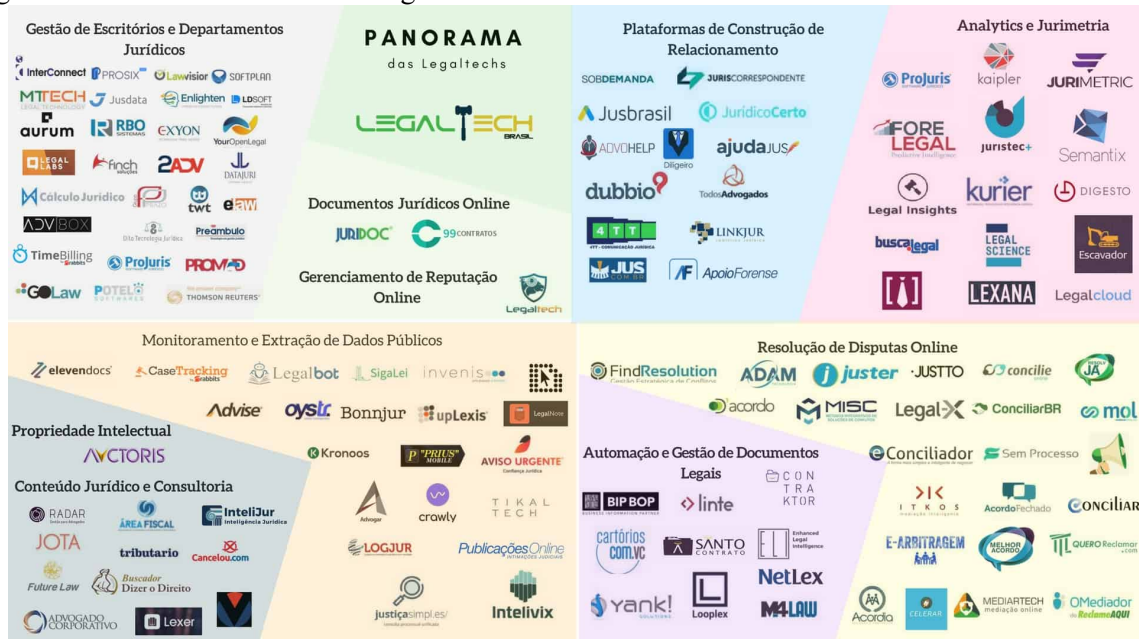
Gestão de Escritórios e Departamentos Jurídicos

InterConnect PROSIX Lawvisior SOFTPLAN
MTECH Jusdata Enlighten LDSOFT
aurum RBO SISTEMAS EXYON YourOpenLegal
LEGAL LABS finch 2ADV DATAJURI
Cálculo Jurídico twt eLAW
ADVBOX Dita Tecnologia Jurídica Preambulo
TimeBilling ProJuris PROMAD
GOLaw POTEL THOMSON REUTERS

PANORAMA
das Legaltechs

LEGALTECH BRASIL

Documentos Jurídicos Online
JURIDOC 99 CONTRATOS

Gerenciamento de Reputação Online
Legaltech

Plataformas de Construção de Relacionamento

SOBDEMANDA JURISCORRESPONDENTE
Jusbrasil JurídicoCerto
ADVOHELP Diligeiro ajudaJUS
dubbio TodosAdvogados
4TT LINKJUR
JUS ApoioForense

Analytics e Jurimetria

ProJuris kaipler JURIMETRIC
FORE LEGAL juristec+ Semantix
Legal Insights kurier DIGESTO
buscalegal LEGAL SCIENCE Escavador
LEXANA Legalcloud

Monitoramento e Extração de Dados Públicos

elevendocs CaseTracking Legalbot SigaLei invenis
Advise oystr Bonnjur upLexis LegalNote
Kronoos PRIUS MOBILE AVISO URGENTE
Advogar crawly TIKAL TECH
LOGJUR PublicaçõesOnline
justiçasimples Intelivix

Propriedade Intelectual
VICTORIS

Conteúdo Jurídico e Consultoria
RADAR ÁREA FISCAL InteliJur Inteligência Jurídica
JOTA tributario Cancelou.com
Future Law Buscador Dizer o Direito
ADVOGADO CORPORATIVO Lexer

Resolução de Disputas Online

FindResolution ADAM juster JUSTTO concilie JÁ
acordo MISC Legal-X ConciliarBR mol
Conciliador Sem Processo
ITKOS AcordoFechado CONCILIAR
E-ARBITRAGEM MELHOR ACORDO QUERO Reclamar
Acordia CELERAR MEDIARTECH mediação online OMediador do ReclameAQUI

Automação e Gestão de Documentos Legais
BIPBOP linte CONTRAKTOR
cartórios com.vc SANTO CONTRATO Enhanced Legal Intelligence
NetLex
yank! Looplex M4LAW